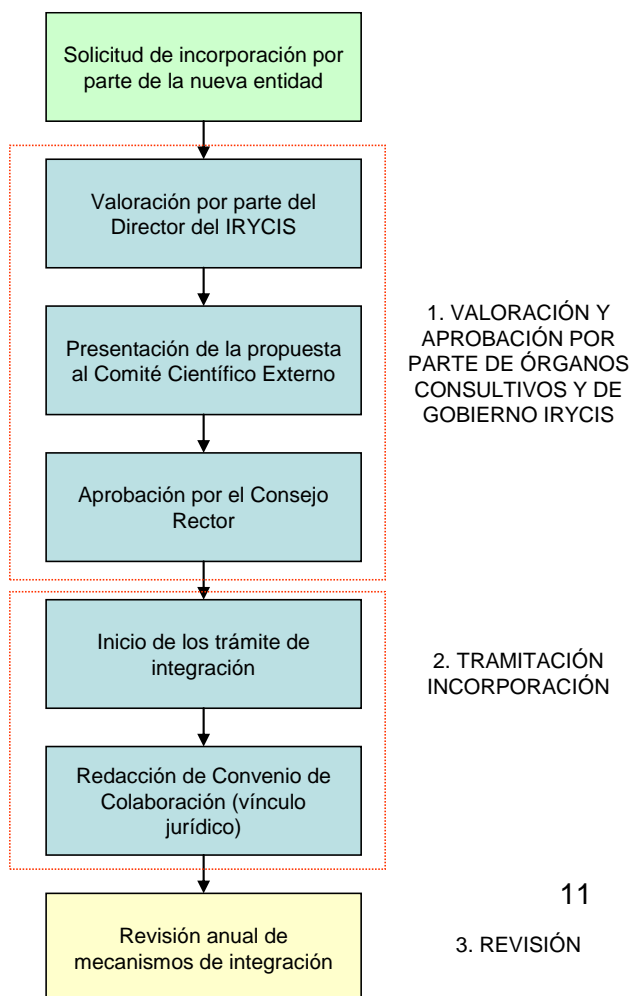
Solicitud de incorporación por parte de la nueva entidad

Valoración por parte del Director del IRYCIS

Presentación de la propuesta al Comité Científico Externo

Aprobación por el Consejo Rector

1. VALORACIÓN Y APROBACIÓN POR PARTE DE ÓRGANOS CONSULTIVOS Y DE GOBIERNO IRYCIS

Inicio de los trámite de integración

Redacción de Convenio de Colaboración (vínculo jurídico)

2. TRAMITACIÓN INCORPORACIÓN

11

Revisión anual de mecanismos de integración

3. REVISIÓN